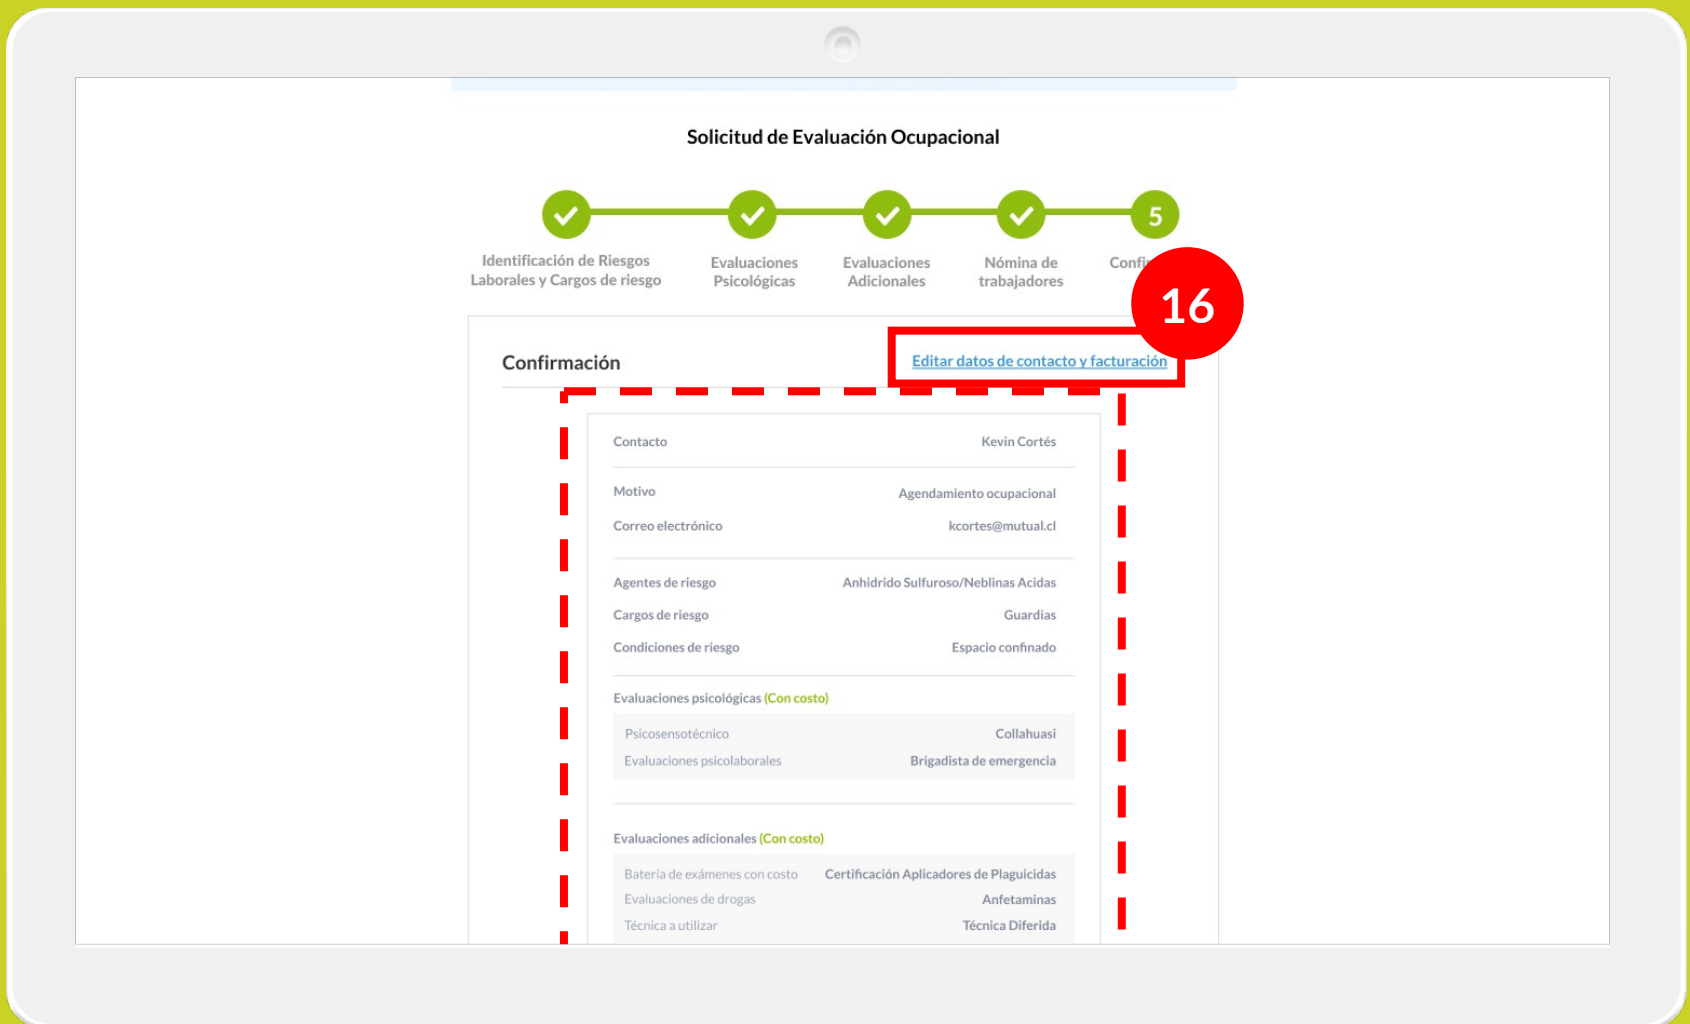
Solicitud de Evaluación Ocupacional

5

Identificación de Riesgos Laborales y Cargos de riesgo

Evaluaciones Psicológicas

Evaluaciones Adicionales

Nómina de trabajadores

Confi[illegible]

16

Confirmación

Editar datos de contacto y facturación

| | |
|---|---|
| Contacto | Kevin Cortés |
| Motivo | Agendamiento ocupacional |
| Correo electrónico | kcortes@mutual.cl |
| Agentes de riesgo | Anhidrido Sulfuroso/Neblinas Acidas |
| Cargos de riesgo | Guardias |
| Condiciones de riesgo | Espacio confinado |

Evaluaciones psicológicas (Con costo)

| | |
|---|---|
| Psicosensotécnico | Collahuasi |
| Evaluaciones psicolaborales | Brigadista de emergencia |

Evaluaciones adicionales (Con costo)

| | |
|---|---|
| Batería de exámenes con costo | Certificación Aplicadores de Plaguicidas |
| Evaluaciones de drogas | Anfetaminas |
| Técnica a utilizar | Técnica Diferida |